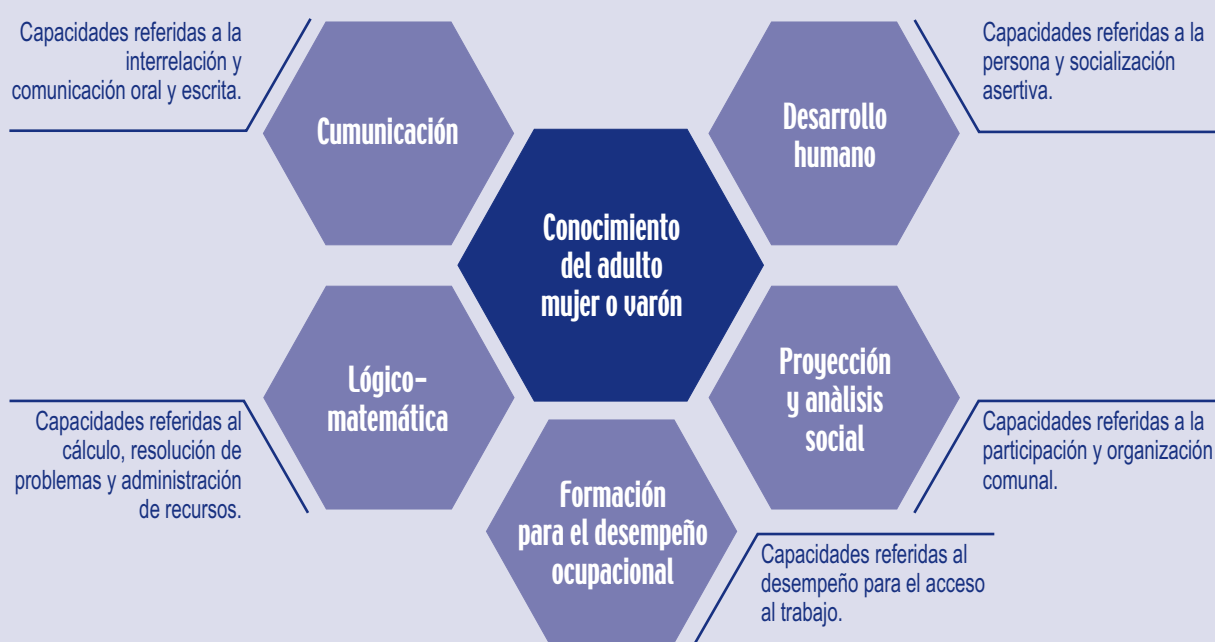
Capacidades referidas a la interrelación y comunicación oral y escrita.

Cumunicación

Desarrollo humano

Capacidades referidas a la persona y socialización asertiva.

Conocimiento del adulto mujer o varón

Lógico-matemática

Proyección y anàlisis social

Capacidades referidas al cálculo, resolución de problemas y administración de recursos.

Capacidades referidas a la participación y organización comunal.

Formación para el desempeño ocupacional

Capacidades referidas al desempeño para el acceso al trabajo.